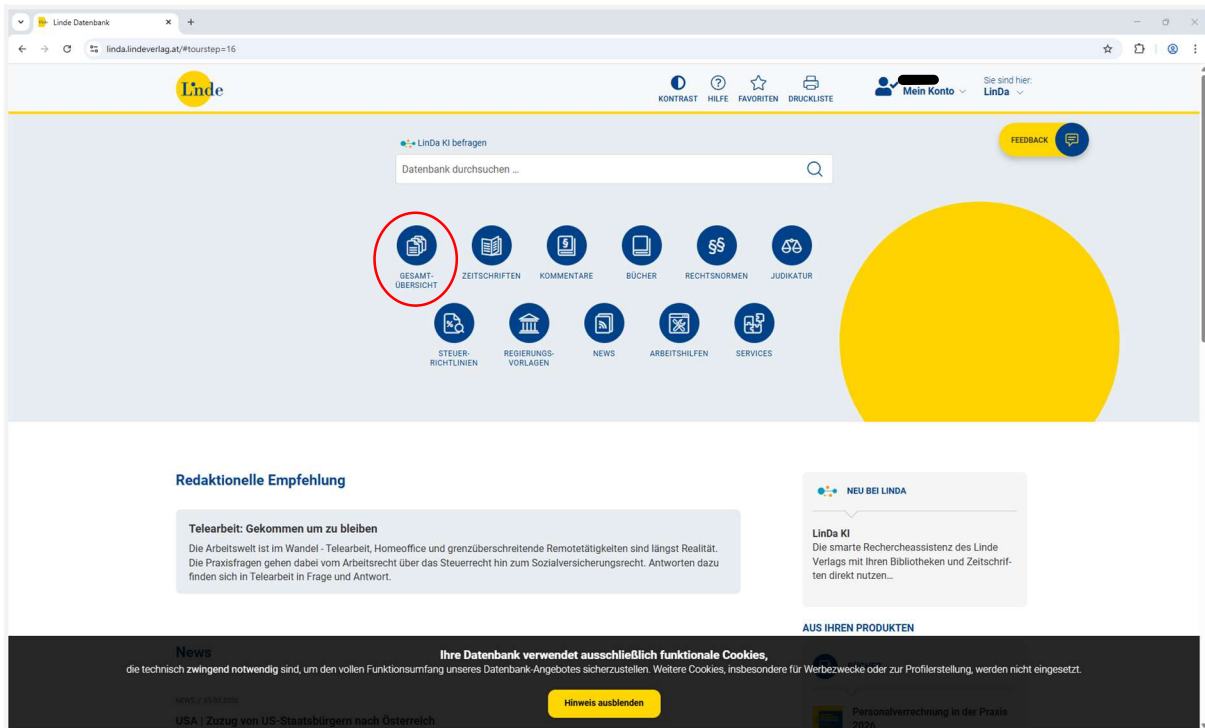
Linde Datenbank
linda.lindeverlag.at/#tourstep=16

Linde

KONTRAST HILFE FAVORITEN DRUCKLISTE

Mein Konto

Sie sind hier:
LinDa

LinDa KI befragen

Datenbank durchsuchen ...

FEEDBACK

GESAMTÜBERSICHT
ZEITSCHRIFTEN
KOMMENTARE
BÜCHER
RECHTSNORMEN
JUDIKATUR
STEUERRICHTLINIEN
REGIERUNGSVORLAGEN
NEWS
ARBEITSHILFEN
SERVICES

Redaktionelle Empfehlung

Telearbeit: Gekommen um zu bleiben

Die Arbeitswelt ist im Wandel - Telearbeit, Homeoffice und grenzüberschreitende Remotetätigkeiten sind längst Realität. Die Praxisfragen gehen dabei vom Arbeitsrecht über das Steuerrecht hin zum Sozialversicherungsrecht. Antworten dazu finden sich in Telearbeit in Frage und Antwort.

NEU BEI LINDA

LinDa KI
Die smarte Rechercheassistenz des Linde Verlags mit Ihren Bibliotheken und Zeitschriften direkt nutzen...

AUS IHREN PRODUKTEN

News

Ihre Datenbank verwendet ausschließlich funktionale Cookies,
die technisch zwingend notwendig sind, um den vollen Funktionsumfang unseres Datenbank-Angebotes sicherzustellen. Weitere Cookies, insbesondere für Werbezwecke oder zur Profilerstellung, werden nicht eingesetzt.

Hinweis ausblenden

NEWS / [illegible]
USA | Zuzug von US-Staatsbürgern nach Österreich

Personalverrechnung in der Praxis 2026